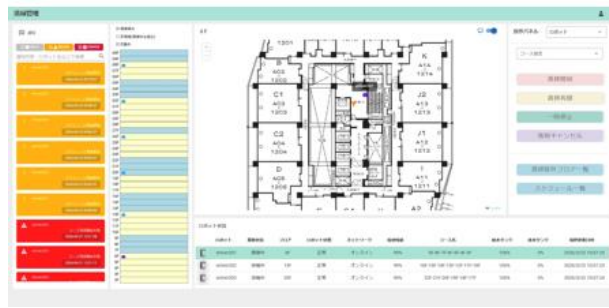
巡回管理

1301

B
403
1302

C1
403
1303

C2
404
1304

D
405
1306

K
414
1314

J2
413
1313

J1
412
1312

I
411
1311

A2

巡回開始

巡回再開

一時停止

巡回キャンセル

巡回経路 フロアー覧

スケジュール一覧

ロボット状況

| ロボット | 稼働状況 | フロア | ロボット状態 | ネットワーク | 巡回状況 | コース名 | 現在タンク | 現在タンク | 巡回開始日時 |
|---|---|---|---|---|---|---|---|---|---|
| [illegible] | 巡回中 | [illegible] | 正常 | オンライン | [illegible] | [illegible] | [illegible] | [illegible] | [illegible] |
| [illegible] | 巡回中 | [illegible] | 正常 | オンライン | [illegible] | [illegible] | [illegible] | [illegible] | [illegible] |
| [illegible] | 巡回中 | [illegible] | 正常 | オンライン | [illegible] | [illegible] | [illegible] | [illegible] | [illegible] |